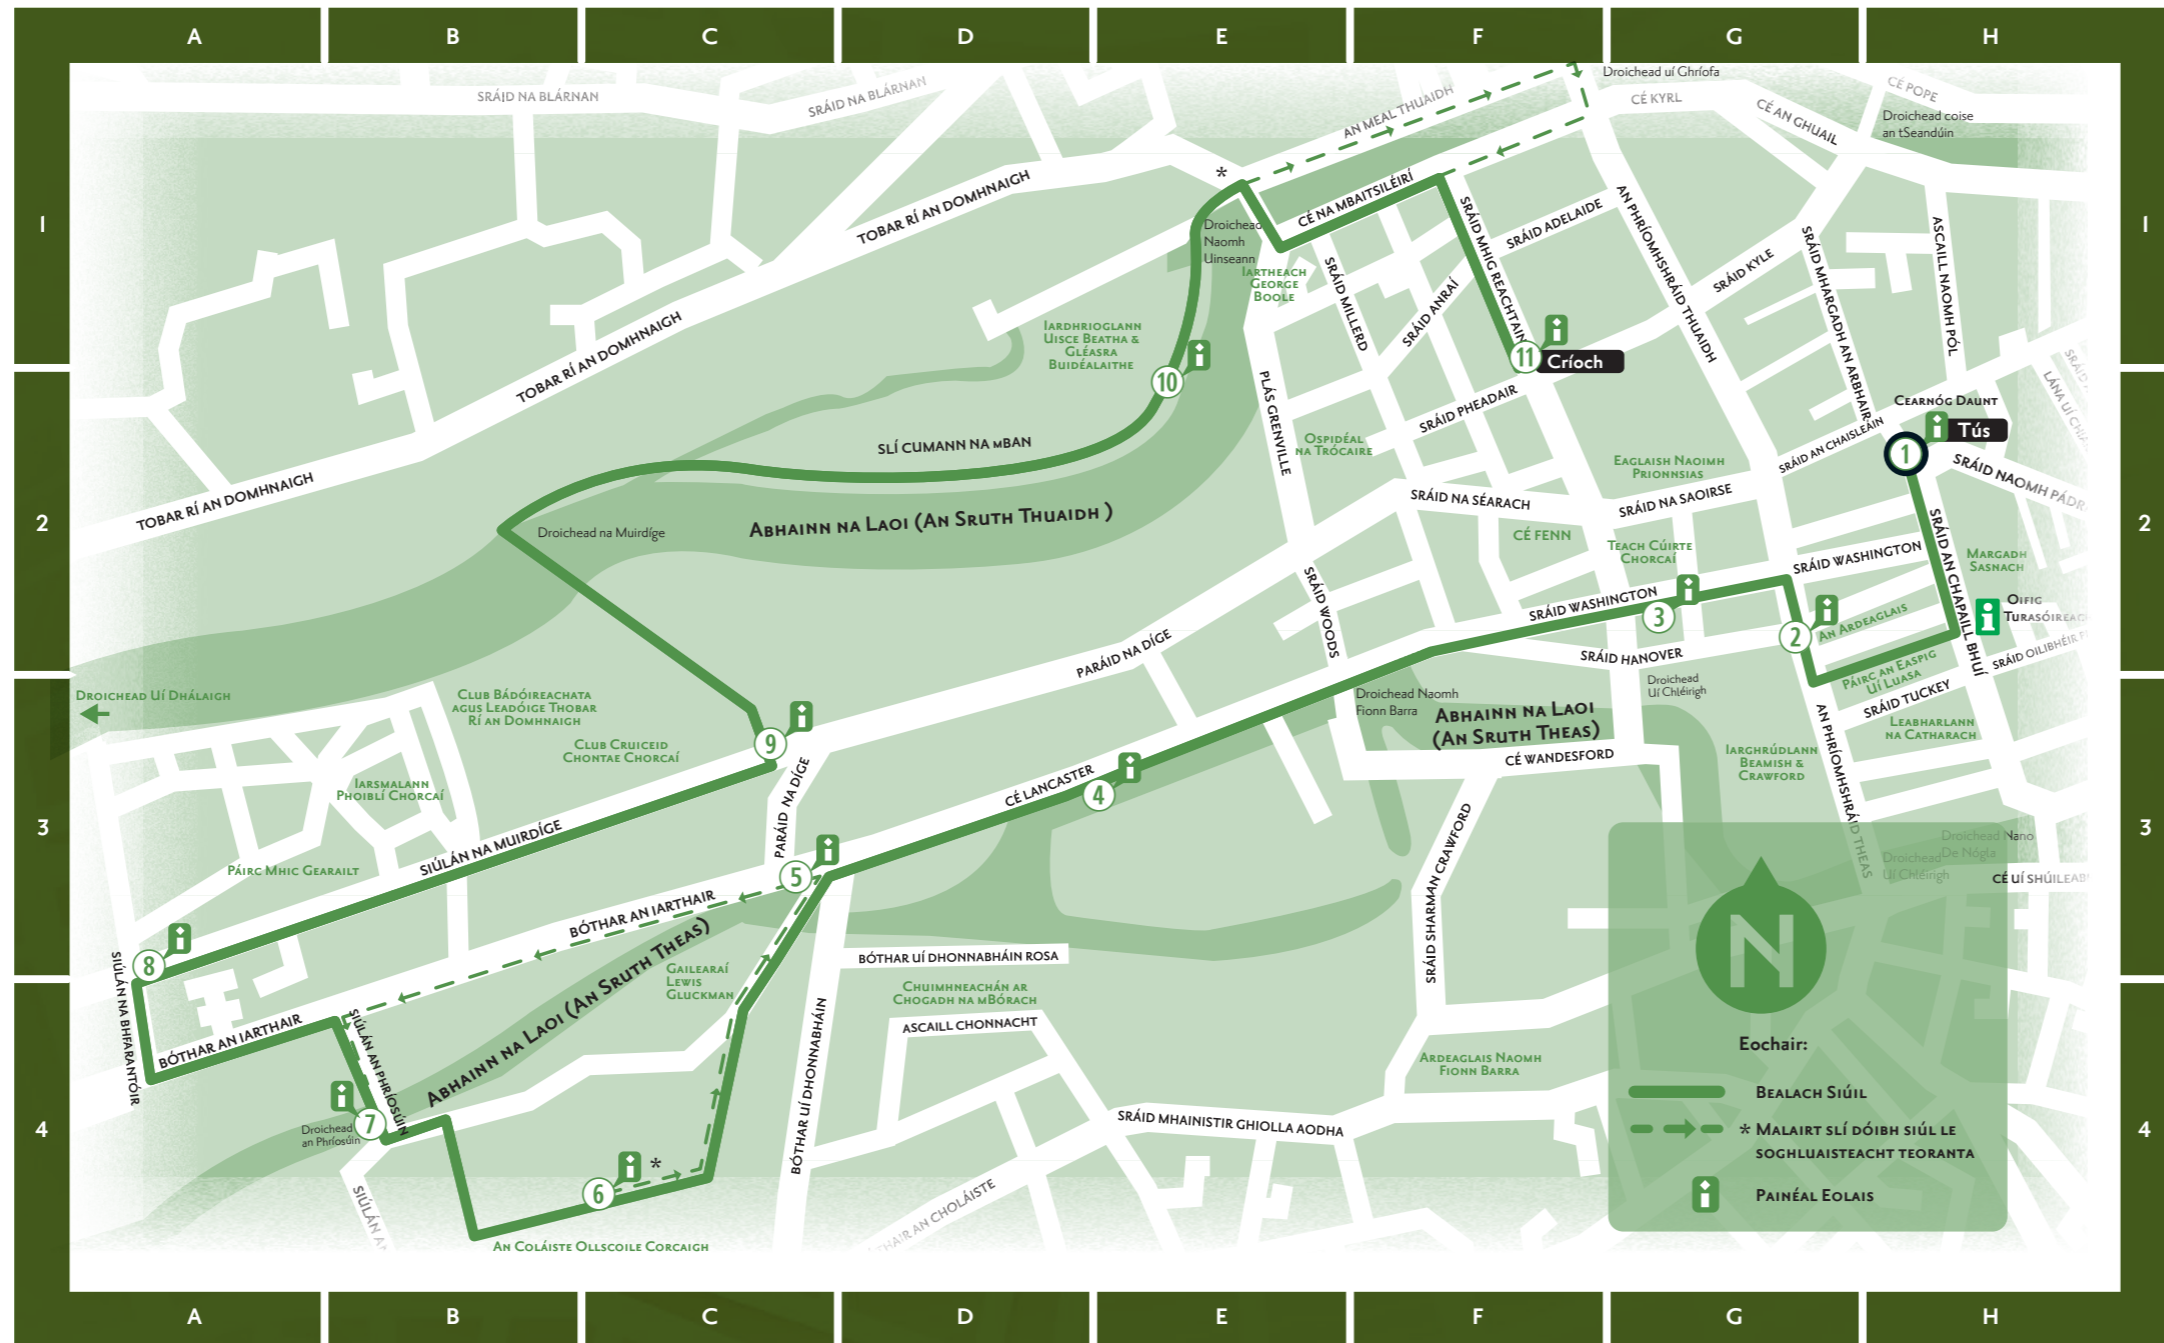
A B C D E F G H

1 2 3 4

SRÁID NA BLÁRNAN
SRÁID NA BLÁRNAN
AN MEAL THUAIDH
Droichead uí Ghríofa
CÉ KYRL
CÉ AN GHUAIL
CE POPE
Droichead coise an tSeandúin
TOBAR RÍ AN DOMHNAIGH
TOBAR RÍ AN DOMHNAIGH
TOBAR RÍ AN DOMHNAIGH
Droichead Naomh Uinseann
CÉ NA MBAITSILÉIRÍ
Iartheach George Boole
SRÁID MILLERD
SRÁID MHIC REACHTAIN
SRÁID ADELAIDE
AN PHRÍOMHSHRÁID THUAIDH
SRÁID KYLE
SRÁID MHARGADH AN ARBHAIR
ASCAILL NAOMH PÓL
LÁNA UÍ CHA
SRÁID ANRAÍ
Iardhrioglann Uisce Beatha & Gléasra Buidéalaithe
10
11 Críoch
PLÁS GRENVILLE
SRÁID PHEADAIR
Cearnóg Daunt
Tús
1
SRÁID AN CHAISLEÁIN
SLÍ CUMANN NA MBAN
Ospidéal na Trócaire
Eaglais Naoimh Prionnsias
SRÁID NAOMH PÁDR
SRÁID NA SÉARACH
SRÁID NA SAOIRSE
Droichead na Muirdíge
Abhainn na Laoi (An Sruth Thuaidh )
CÉ FENN
Teach Cúirte Chorcaí
SRÁID WASHINGTON
Margadh Sasnach
SRÁID WOODS
SRÁID WASHINGTON
3
2
An Ardeaglais
Oifig Turasóireacht
SRÁID AN CHAPAILL BHUÍ
SRÁID OILIBHÉIR
PARÁID NA DÍGE
SRÁID HANOVER
Páirc an Easpig Uí Luasa
SRÁID TUCKEY
Droichead Uí Dhálaigh
Club Bádóireachta agus Leadóige Tobar Rí an Domhnaigh
9
Droichead Naomh Fionn Barra
Abhainn na Laoi (An Sruth Theas)
Droichead Uí Chléirigh
Leabharlann na Catharach
Club Cruiceid Chontae Chorcaí
Iarsmalann Phoiblí Chorcaí
CÉ WANDESFORD
Iarghrúdlann Beamish & Crawford
AN PHRÍOMHSHRÁID THEAS
CÉ LANCASTER
4
PARÁID NA DÍGE
Droichead Nano
Droichead De Nógla
Droichead Uí Chléirigh
CÉ UÍ SHÚILEAB
Páirc Mhic Gearailt
SIÚLÁN NA MUIRDÍGE
5
SRÁID SHARMAN CRAWFORD
BÓTHAR AN IARTHAIR
Abhainn na Laoi (An Sruth Theas)
Gailearaí Lewis Gluckman
BÓTHAR UÍ DHONNABHÁIN ROSA
8
Chuimhneachán ar Chogadh na mBórach
ASCAILL CHONNACHT
SIÚLÁN NA BHFARANTÓIR
BÓTHAR AN IARTHAIR
SIÚLÁN AN PHRIOSÚIN
BÓTHAR UÍ DHONNABHÁIN
Ardeaglais Naomh Fionn Barra
Droichead an Phríosúin
7
SRÁID MHAINISTIR GHIOLLA AODHA
6
*
SIÚLÁN A
HAIR AN CHOLÁISTE
An Coláiste Ollscoile Corcaigh
N
Eochair:
Bealach Siúil
* Malairt slí dóibh siúl le soghluaisteacht teoranta
Painéal Eolais